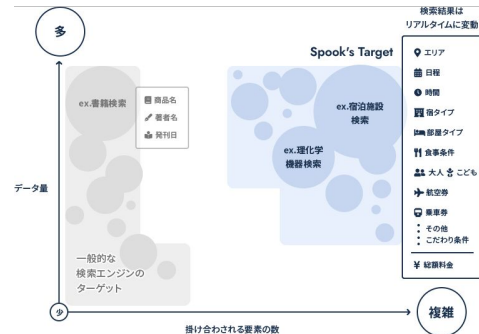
多

データ量

少

掛け合わされる要素の数

複雑

ex.書籍検索

商品名
著者名
発刊日

一般的な
検索エンジンの
ターゲット

Spook's Target

ex.宿泊施設
検索

ex.理化学
機器検索

検索結果は
リアルタイムに変動

エリア
日程
時間
宿タイプ
部屋タイプ
食事条件
大人 こども
航空券
乗車券
その他
こだわり条件
¥ 総額料金